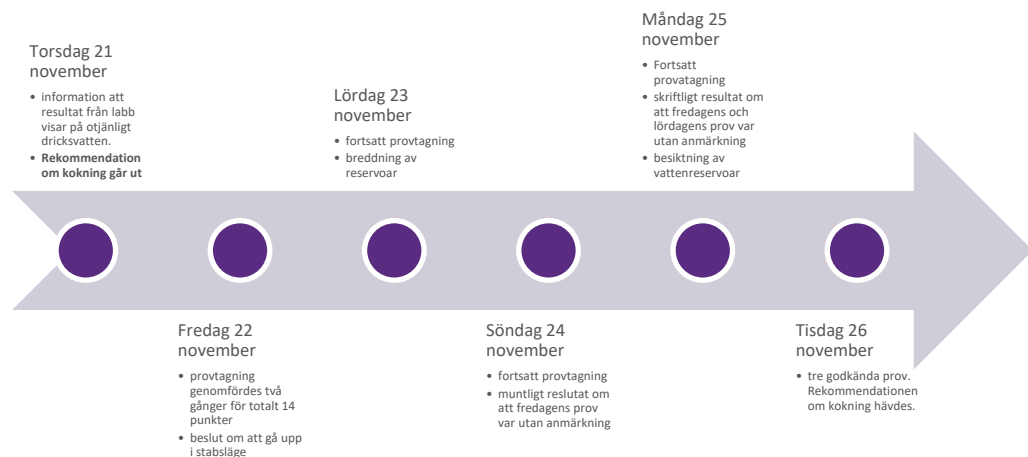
Torsdag 21 november

- information att resultat från labb visar på otjänligt dricksvatten.
- **Rekommendation om kokning går ut**

Lördag 23 november

- fortsatt provtagning
- breddning av reservoar

Måndag 25 november

- Fortsatt provatagning
- skriftligt resultat om att fredagens och lördagens prov var utan anmärkning
- besiktning av vattenreservoar

Fredag 22 november

- provtagning genomfördes två gånger för totalt 14 punkter
- beslut om att gå upp i stabsläge

Söndag 24 november

- fortsatt provtagning
- muntligt reslutat om att fredagens prov var utan anmärkning

Tisdag 26 november

- tre godkända prov. Rekommendationen om kokning hävdes.